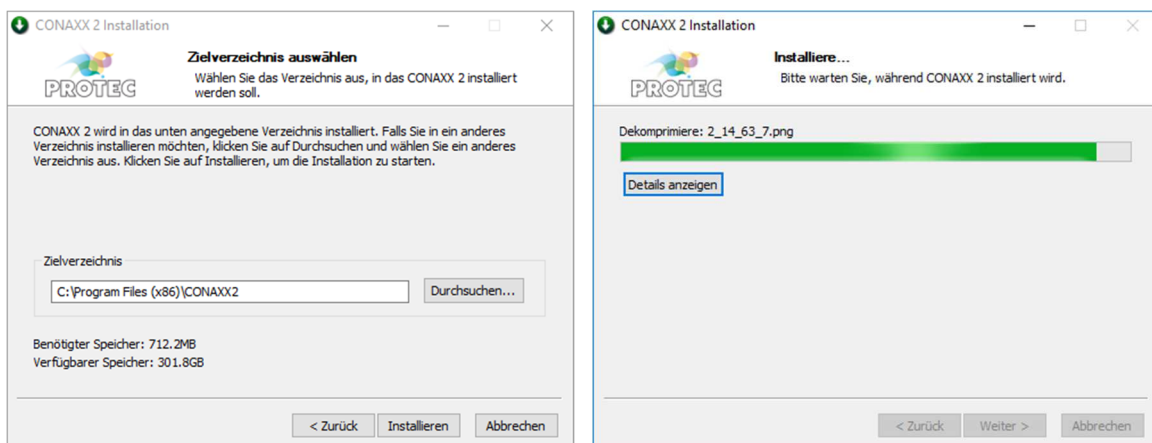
CONAXX 2 Installation

Zielverzeichnis auswählen

Wählen Sie das Verzeichnis aus, in das CONAXX 2 installiert werden soll.

PROTEC

CONAXX 2 wird in das unten angegebene Verzeichnis installiert. Falls Sie in ein anderes Verzeichnis installieren möchten, klicken Sie auf Durchsuchen und wählen Sie ein anderes Verzeichnis aus. Klicken Sie auf Installieren, um die Installation zu starten.

Zielverzeichnis

C:\Program Files (x86)\CONAXX2

Durchsuchen...

Benötigter Speicher: 712.2MB
Verfügbarer Speicher: 301.8GB

< Zurück | Installieren | Abbrechen

CONAXX 2 Installation

Installiere...

Bitte warten Sie, während CONAXX 2 installiert wird.

PROTEC

Dekomprimiere: 2_14_63_7.png

Details anzeigen

< Zurück | Weiter > | Abbrechen